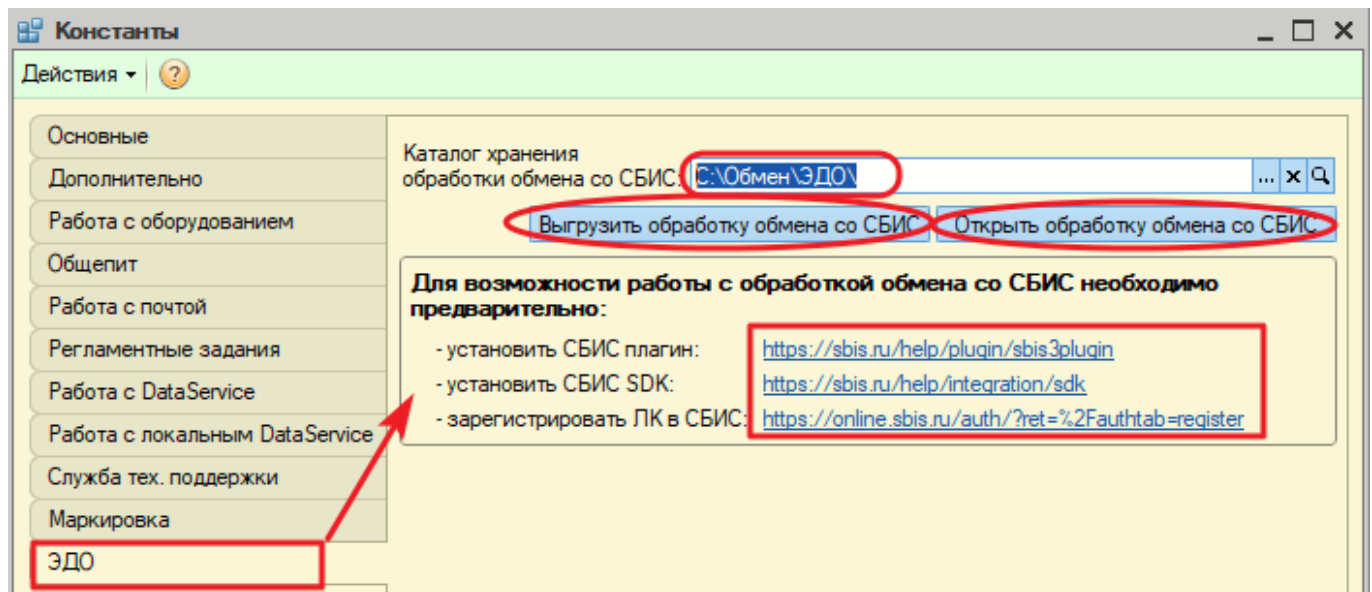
Константы

Действия ▾ ?

Основные
Дополнительно
Работа с оборудованием
Общепит
Работа с почтой
Регламентные задания
Работа с DataService
Работа с локальным DataService
Служба тех. поддержки
Маркировка
ЭДО

Каталог хранения обработки обмена со СБИС: C:\Обмен\ЭДО\ ... × 

Выгрузить обработку обмена со СБИС
Открыть обработку обмена со СБИС

Для возможности работы с обработкой обмена со СБИС необходимо предварительно:

- установить СБИС плагин: https://sbis.ru/help/plugin/sbis3plugin
- установить СБИС SDK: https://sbis.ru/help/integration/sdk
- зарегистрировать ЛК в СБИС: https://online.sbis.ru/auth/?ret=%2Fauthtab=register